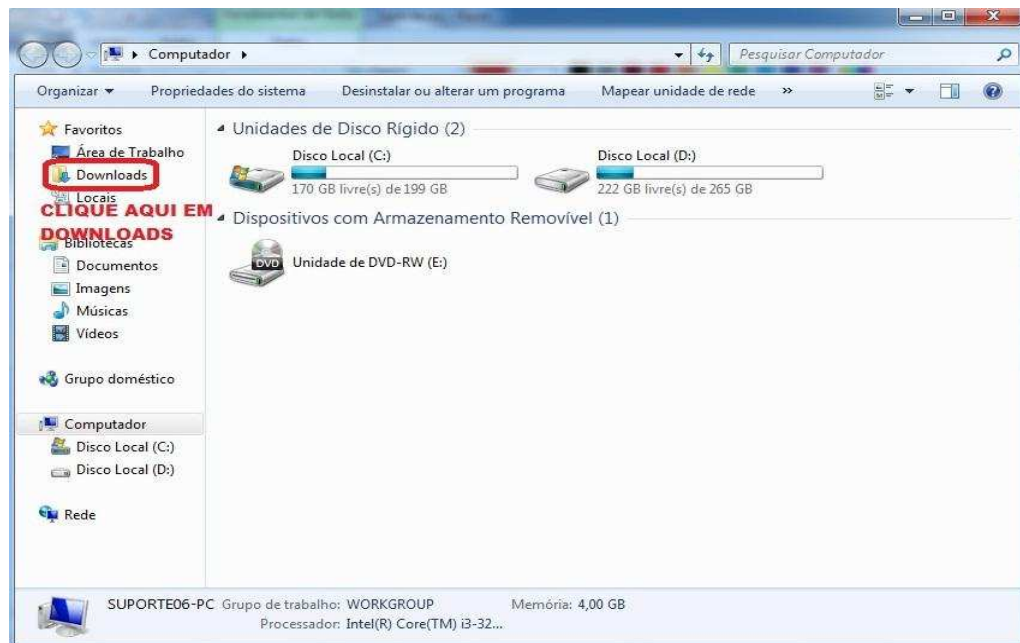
Computador ▸

Pesquisar Computador

Organizar ▾ Propriedades do sistema Desinstalar ou alterar um programa Mapear unidade de rede »

Favoritos
Área de Trabalho
Downloads
Locais

CLIQUE AQUI EM DOWNLOADS

Bibliotecas
Documentos
Imagens
Músicas
Vídeos

Grupo doméstico

Computador
Disco Local (C:)
Disco Local (D:)

Rede

Unidades de Disco Rígido (2)

Disco Local (C:)
170 GB livre(s) de 199 GB

Disco Local (D:)
222 GB livre(s) de 265 GB

Dispositivos com Armazenamento Removível (1)

DVD
Unidade de DVD-RW (E:)

SUPORTE06-PC Grupo de trabalho: WORKGROUP Memória: 4,00 GB
Processador: Intel(R) Core(TM) i3-32...